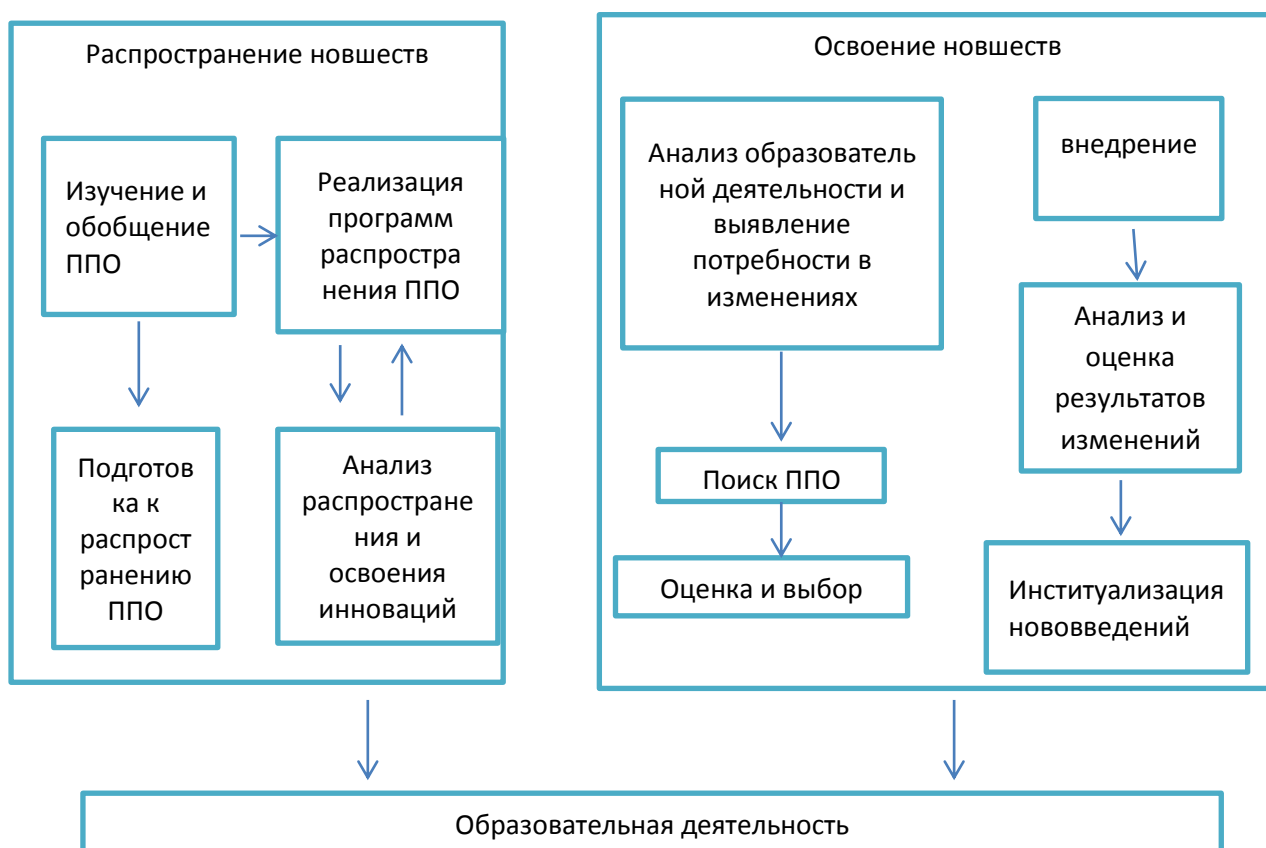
Распространение новшеств

Изучение и обобщение ППО

Реализация программ распространения ППО

Подготовка к распространению ППО

Анализ распространения и освоения инноваций

Освоение новшеств

Анализ образовательной деятельности и выявление потребности в изменениях

внедрение

Анализ и оценка результатов изменений

Поиск ППО

Оценка и выбор

Институализация нововведений

Образовательная деятельность